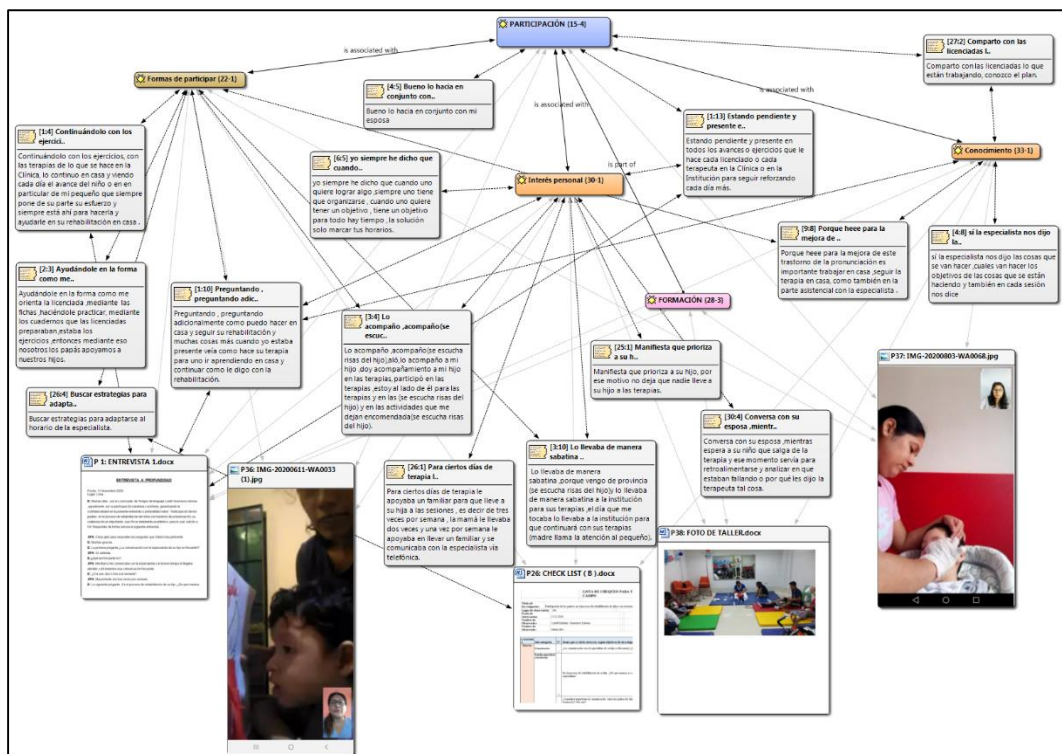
PARTICIPACIÓN (15-4)

is associated with

Formas de participar (22-1)

[4:5] Bueno lo hacia en conjunto con..

Bueno lo hacia en conjunto con mi esposa

is associated with

[27:2] Comparto con las licenciadas l..

Comparto con las licenciadas lo que están trabajando, conozco el plan.

is associated with

[1:4] Continuándolo con los ejercici..

Continuándolo con los ejercicios, con las terapias de lo que se hace en la Clínica, lo continuo en casa y viendo cada día el avance del niño o en en particular de mi pequeño que siempre pone de su parte su esfuerzo y siempre está ahí para hacerla y ayudarle en su rehabilitación en casa .

[6:5] yo siempre he dicho que cuando..

yo siempre he dicho que cuando uno quiere lograr algo ,siempre uno tiene que organizarse , cuando uno quiere tener un objetivo , tiene un objetivo para todo hay tiempo ,la solución solo marcar tus horarios.

[1:13] Estando pendiente y presente e..

Estando pendiente y presente en todos los avances o ejercicios que le hace cada licenciado o cada terapeuta en la Clínica o en la Institución para seguir reforzando cada día más.

is part of

Interés personal (30-1)

Conocimiento (33-1)

[2:3] Ayudándole en la forma como me..

Ayudándole en la forma como me orienta la licenciada ,mediante las fichas ,haciéndole practicar, mediante los cuadernos que las licenciadas preparaban ,estaba los ejercicios ,entonces mediante eso nosotros los papás apoyamos a nuestros hijos.

[9:8] Porque heee para la mejora de ..

Porque heee para la mejora de este trastorno de la pronunciación es importante trabajar en casa ,seguir la terapia en casa, como también en la parte asistencial con la especialista .

[4:8] si la especialista nos dijo la..

si la especialista nos dijo las cosas que se van hacer ,cuales van hacer los objetivos de las cosas que se están haciendo y también en cada sesión nos dice

[1:10] Preguntando , preguntando adic..

Preguntando , preguntando adicionalmente como puedo hacer en casa y seguir su rehabilitación y muchas cosas más cuando yo estaba presente veía como hace su terapia para uno ir aprendiendo en casa y continuar como le digo con la rehabilitación.

[3:4] Lo acompaño ,acompaño(se escuc..

Lo acompaño ,acompaño(se escucha risas del hijo),así,lo acompaño a mi hijo ,doy acompañamiento a mi hijo en las terapias, participó en las terapias ,estoy al lado de él para las terapias y en las (se escucha risas del hijo) y en las actividades que me dejan encomendada(se escucha risas del hijo).

FORMACIÓN (28-3)

[25:1] Manifiesta que prioriza a su h..

Manifiesta que prioriza a su hijo, por ese motivo no deja que nadie lleve a su hijo a las terapias.

P37: IMG-20200803-WA0068.jpg

[26:4] Buscar estrategias para adapta..

Buscar estrategias para adaptarse al horario de la especialista.

[30:4] Conversa con su esposa ,mientr..

Conversa con su esposa ,mientras espera a su niño que salga de la terapia y ese momento servía para retroalimentarse y analizar en que estaban fallando o por que les dijo la terapeuta tal cosa.

P 1: ENTREVISTA 1.docx

ENTREVISTA A PROFUNDIDAD

P36: IMG-20200611-WA0033 (1).jpg

[26:1] Para ciertos días de terapia l..

Para ciertos días de terapia le apoyaba un familiar para que lleve a su hija a las sesiones , es decir de tres veces por semana , la mamá le llevaba dos veces y una vez por semana le apoyaba en llevar un familiar y se comunicaba con la especialista vía telefónica.

[3:10] Lo llevaba de manera sabatina ..

Lo llevaba de manera sabatina ,porque vengo de provincia (se escucha risas del hijo) lo llevaba de manera sabatina a la institución para sus terapias ,el día que me tocaba lo llevaba a la institución para que continuará con sus terapias (madre llama la atención al pequeño).

P38: FOTO DE TALLER.docx

P26: CHECK LIST ( B ).docx

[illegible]